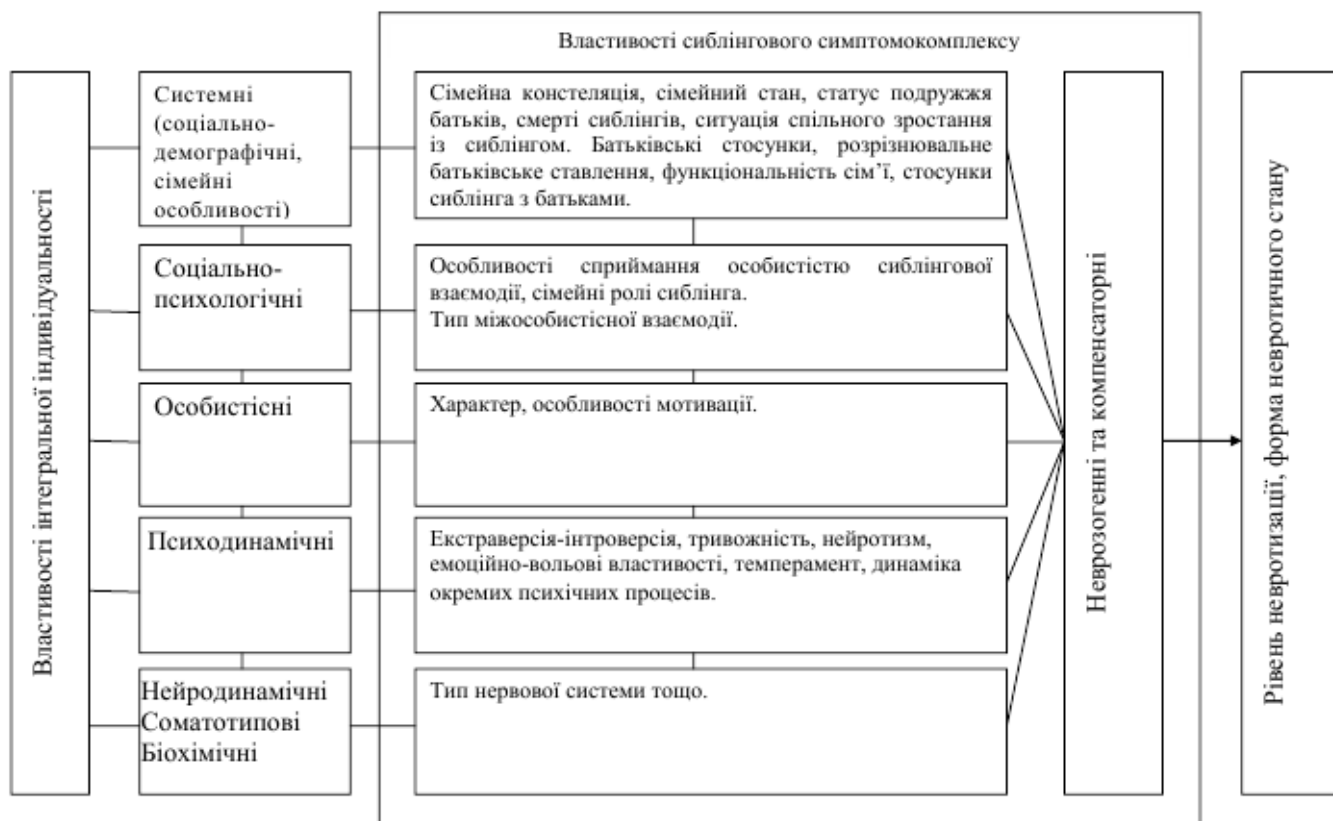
Властивості сиблінгового симптомокомплексу

Властивості інтегральної індивідуальності

Системні (соціально-демографічні, сімейні особливості)

Сімейна констеляція, сімейний стан, статус подружжя батьків, смерті сиблінгів, ситуація спільного зростання із сиблінгом. Батьківські стосунки, розрізнювальне батьківське ставлення, функціональність сім'ї, стосунки сиблінга з батьками.

Соціально-психологічні

Особливості сприймання особистістю сиблінгової взаємодії, сімейні ролі сиблінга.
Тип міжособистісної взаємодії.

Особистісні

Характер, особливості мотивації.

Психодинамічні

Екстраверсія-інтроверсія, тривожність, нейротизм, емоційно-вольові властивості, темперамент, динаміка окремих психічних процесів.

Нейродинамічні
Соматотипові
Біохімічні

Тип нервової системи тощо.

Неврозогенні та компенсаторні

Рівень невротизації, форма невротичного стану